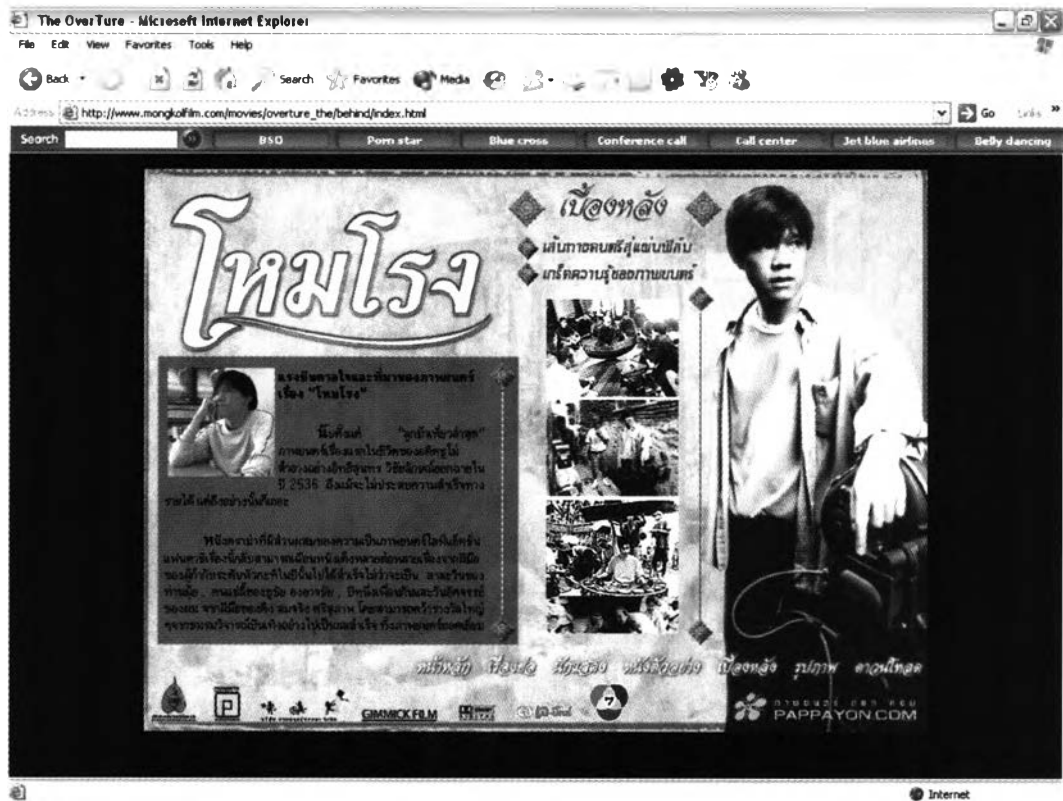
The OverTure - Microsoft Internet Explorer

File Edit View Favorites Tools Help

Back Search Favorites Media

Address http://www.mongkolfilm.com/movies/overture_the/behind/index.html Go Links

Search BSD Porn star Blue cross Conference call Call center Jet blue airlines Belly dancing

โหมโรง

เบื้องหลัง

เส้นทางดนตรีสู่แผ่นฟิล์ม

เกร็ดความรู้นอกภาพยนตร์

แรงบันดาลใจและที่มาของภาพยนตร์เรื่อง "โหมโรง"

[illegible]

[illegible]

หน้าหลัก เรื่องย่อ นักแสดง ผู้สร้าง เบื้องหลัง รูปภาพ ดาวน์โหลด

GIMMICK FILM

PAPPAYON.COM

Internet